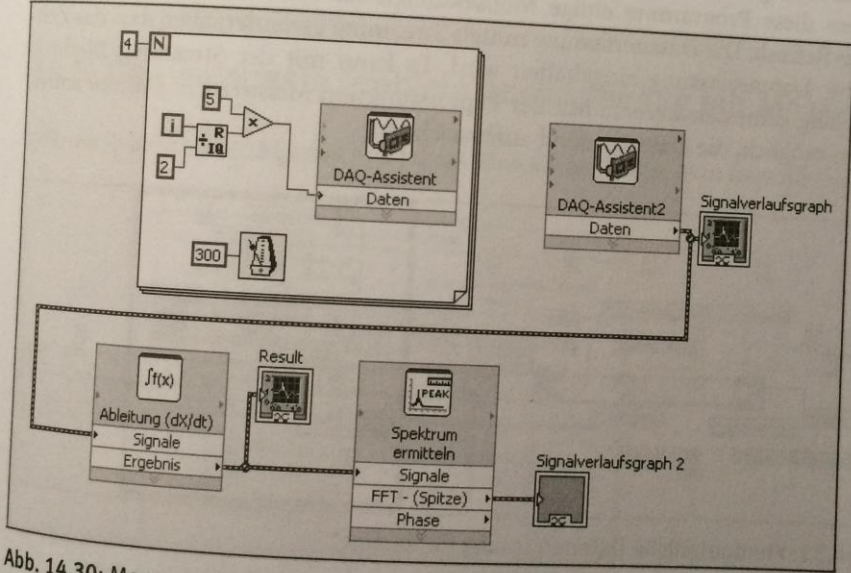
4 N

5

i

2

R
IQ

DAQ-Assistent
Daten

300

DAQ-Assistent2
Daten

Signalverlaufsgraph

$\int f(x)$
Ableitung (dX/dt)
Signale
Ergebnis

Result

PEAK
Spektrum ermitteln
Signale
FFT - (Spitze)
Phase

Signalverlaufsgraph 2

Abb. 14.30: M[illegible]